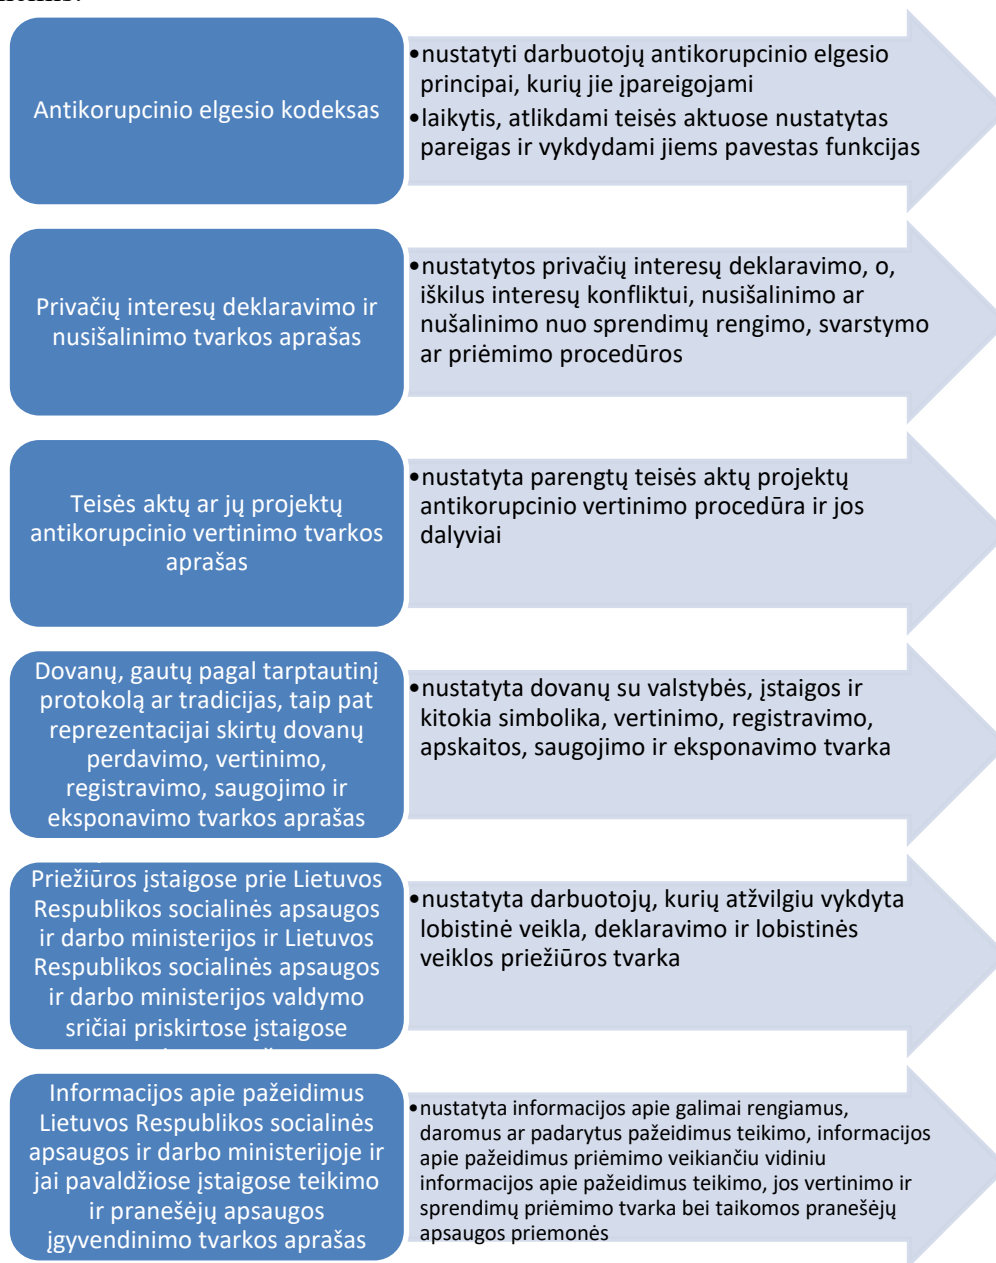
Antikorupcinio elgesio kodeksas

• nustatyti darbuotojų antikorupcinio elgesio principai, kurių jie įpareigojami
• laikytis, atlikdami teisės aktuose nustatytas pareigas ir vykdydami jiems pavestas funkcijas

Privačių interesų deklaravimo ir nusišalinimo tvarkos aprašas

• nustatytos privačių interesų deklaravimo, o, iškilus interesų konfliktui, nusišalinimo ar nušalinimo nuo sprendimų rengimo, svarstymo ar priėmimo procedūros

Teisės aktų ar jų projektų antikorupcinio vertinimo tvarkos aprašas

• nustatyta parengtų teisės aktų projektų antikorupcinio vertinimo procedūra ir jos dalyviai

Dovanų, gautų pagal tarptautinį protokolą ar tradicijas, taip pat reprezentacijai skirtų dovanų perdavimo, vertinimo, registravimo, saugojimo ir eksponavimo tvarkos aprašas

• nustatyta dovanų su valstybės, įstaigos ir kitokia simbolika, vertinimo, registravimo, apskaitos, saugojimo ir eksponavimo tvarka

Priežiūros įstaigose prie Lietuvos Respublikos socialinės apsaugos ir darbo ministerijos ir Lietuvos Respublikos socialinės apsaugos ir darbo ministerijos valdymo sričiai priskirtose įstaigose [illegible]

• nustatyta darbuotojų, kurių atžvilgiu vykdyta lobistinė veikla, deklaravimo ir lobistinės veiklos priežiūros tvarka

Informacijos apie pažeidimus Lietuvos Respublikos socialinės apsaugos ir darbo ministerijoje ir jai pavaldžiose įstaigose teikimo ir pranešėjų apsaugos įgyvendinimo tvarkos aprašas

• nustatyta informacijos apie galimai rengiamus, daromus ar padarytus pažeidimus teikimo, informacijos apie pažeidimus priėmimo veikiančiu vidiniu informacijos apie pažeidimus teikimo, jos vertinimo ir sprendimų priėmimo tvarka bei taikomos pranešėjų apsaugos priemonės